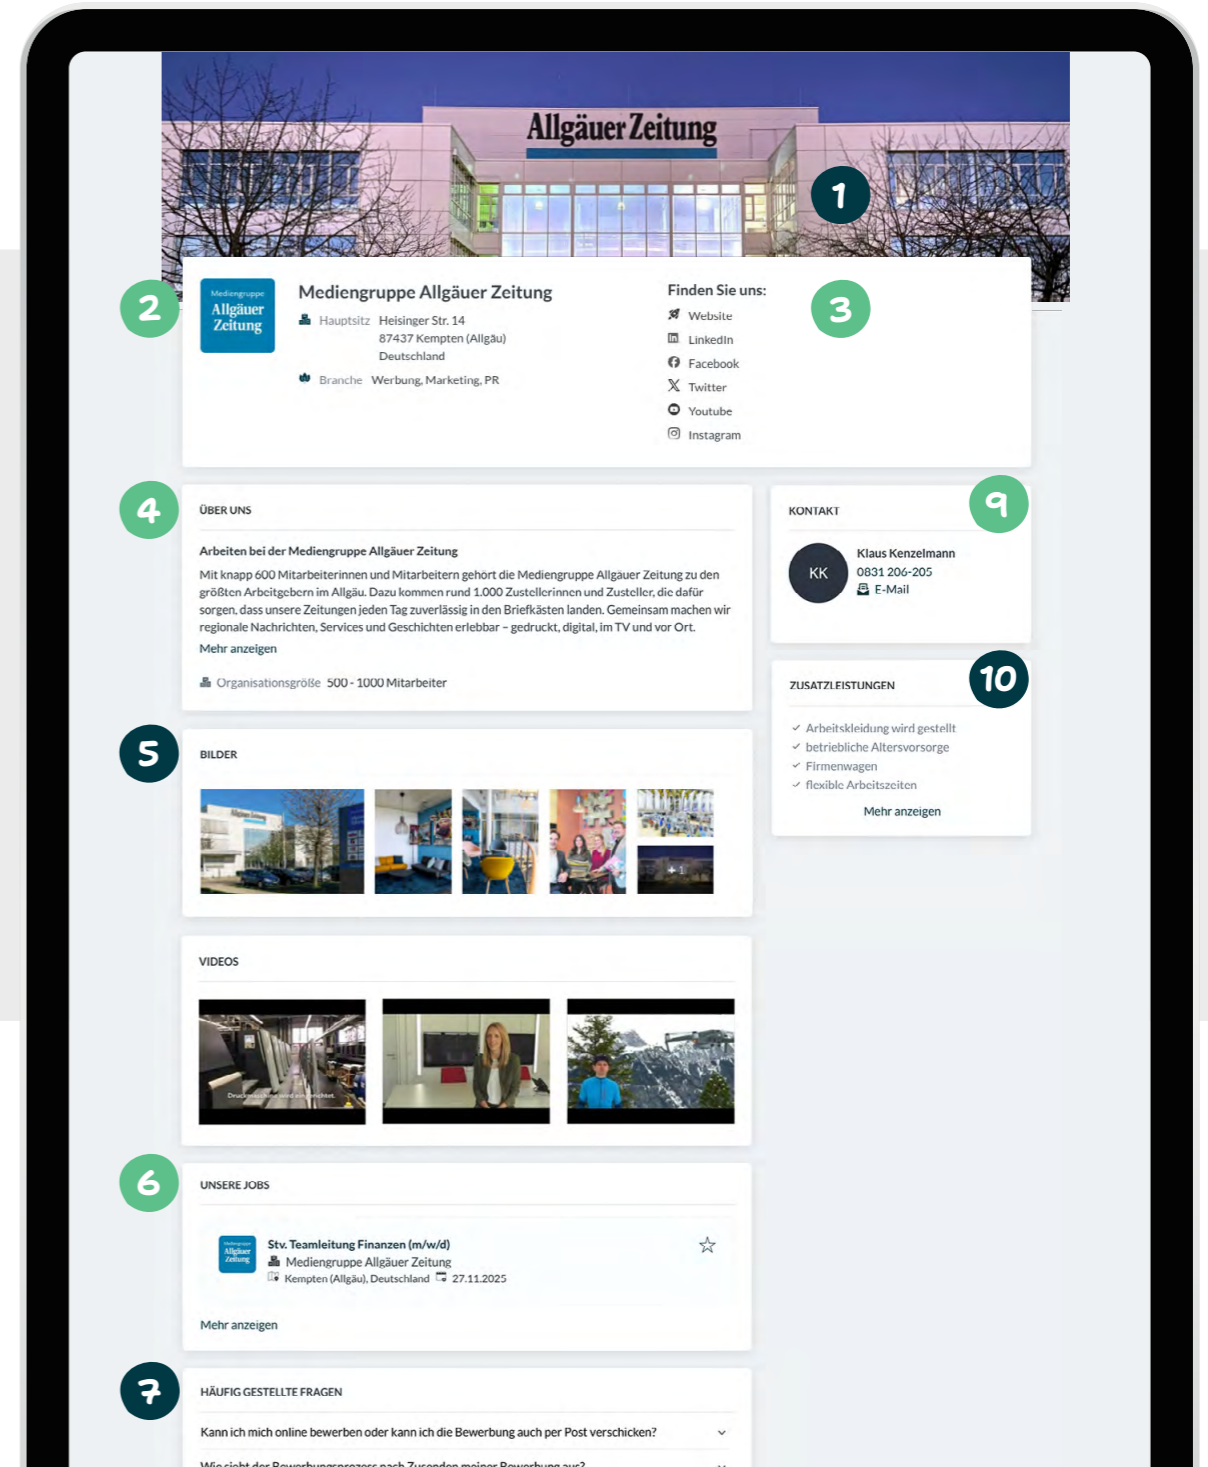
Allgäuer Zeitung

1

2

Mediengruppe Allgäuer Zeitung

Mediengruppe Allgäuer Zeitung

Hauptsitz Heisinger Str. 14
87437 Kempten (Allgäu)
Deutschland

Branche Werbung, Marketing, PR

Finden Sie uns:

3

Website
LinkedIn
Facebook
Twitter
Youtube
Instagram

4

ÜBER UNS

Arbeiten bei der Mediengruppe Allgäuer Zeitung

Mit knapp 600 Mitarbeiterinnen und Mitarbeitern gehört die Mediengruppe Allgäuer Zeitung zu den größten Arbeitgebern im Allgäu. Dazu kommen rund 1.000 Zustellerinnen und Zusteller, die dafür sorgen, dass unsere Zeitungen jeden Tag zuverlässig in den Briefkästen landen. Gemeinsam machen wir regionale Nachrichten, Services und Geschichten erlebbar – gedruckt, digital, im TV und vor Ort.

Mehr anzeigen

Organisationsgröße 500 - 1000 Mitarbeiter

KONTAKT

9

KK

Klaus Kenzelmann
0831 206-205
E-Mail

ZUSATZLEISTUNGEN

10

Arbeitskleidung wird gestellt
betriebliche Altersvorsorge
Firmenwagen
flexible Arbeitszeiten

Mehr anzeigen

5

BILDER

+1

VIDEOS

6

UNSERE JOBS

Stv. Teamleitung Finanzen (m/w/d)
Mediengruppe Allgäuer Zeitung
Kempten (Allgäu), Deutschland 27.11.2025

Mehr anzeigen

7

HÄUFIG GESTELLTE FRAGEN

Kann ich mich online bewerben oder kann ich die Bewerbung auch per Post verschicken?

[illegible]